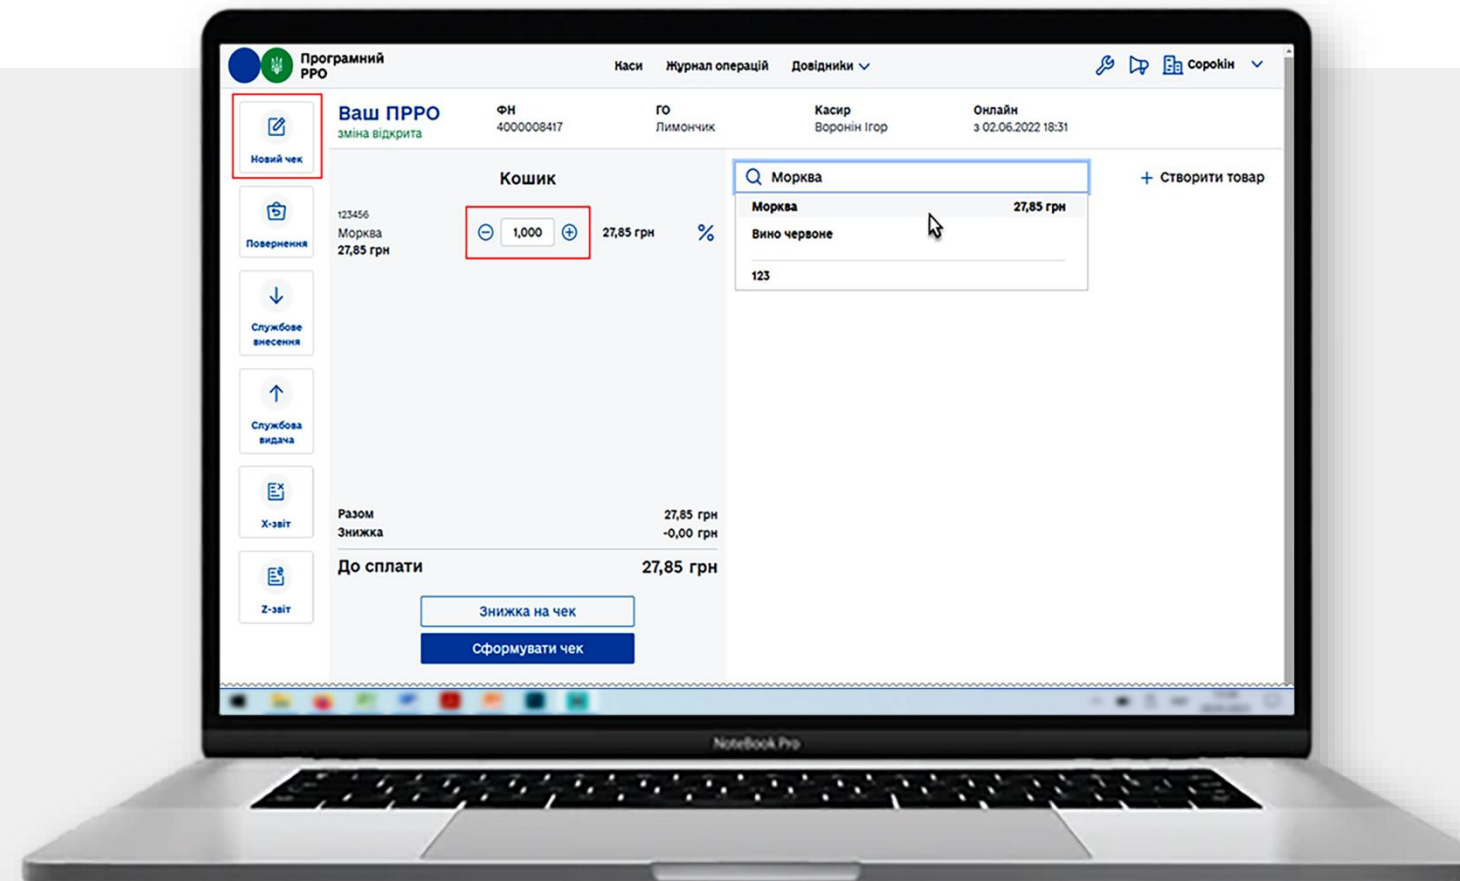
Програмний РРО

Каси Журнал операцій Довідники

Сорокін

Новий чек

Повернення

Службове внесення

Службова видача

Х-звіт

Z-звіт

Ваш ПРРО
зміна відкрита

ФН
4000008417

ГО
Лимончик

Касир
Воронін Ігор

Онлайн
з 02.06.2022 18:31

Кошик

123456
Морква
27,85 грн

1,000

27,85 грн

%

Морква

Створити товар

| Морква | 27,85 грн |
|---|---|
| Вино червоне | |
| 123 | |

Разом 27,85 грн
Знижка -0,00 грн

До сплати 27,85 грн

Знижка на чек

Сформувати чек

NoteBook Pro